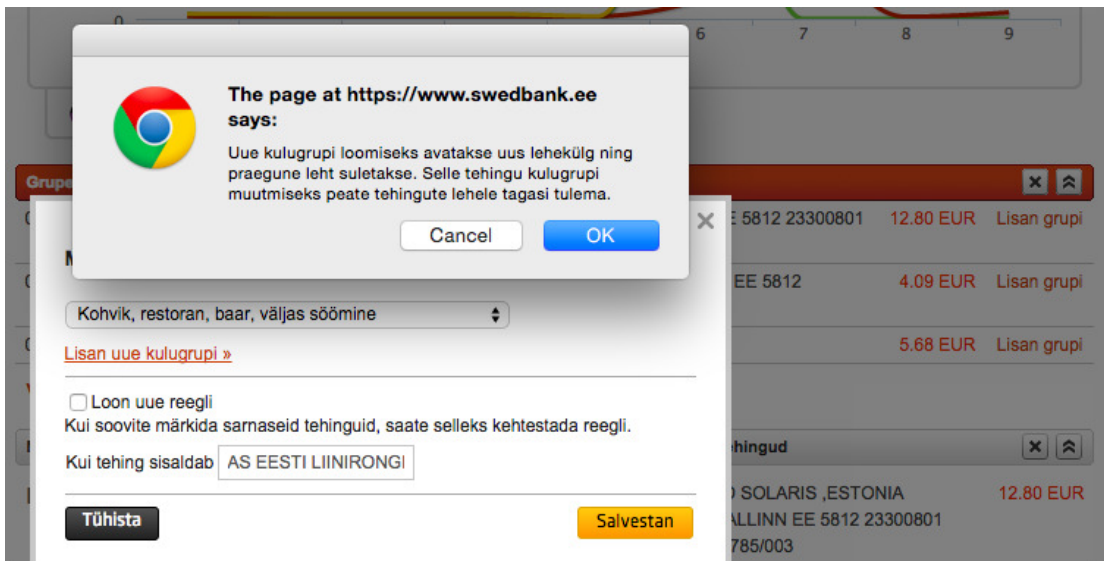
0

6 7 8 9

The page at https://www.swedbank.ee says:

Uue kulugrupi loomiseks avatakse uus lehekülg ning praegune leht suletakse. Selle tehingu kulugrupi muutmiseks peate tehingute lehele tagasi tulema.

Cancel OK

Grupe

E 5812 23300801 12.80 EUR Lisan grupi

M

EE 5812 4.09 EUR Lisan grupi

Kohvik, restoran, baar, väljas söömine

Lisan uue kulugrupi »

5.68 EUR Lisan grupi

Loon uue reegli

Kui soovite märkida sarnaseid tehinguid, saate selleks kehtestada reegli.

Kui tehing sisaldab AS EESTI LIINIRONGI

ehingud

SOLARIS ,ESTONIA 12.80 EUR

ALLINN EE 5812 23300801

785/003

Tühista

Salvestan